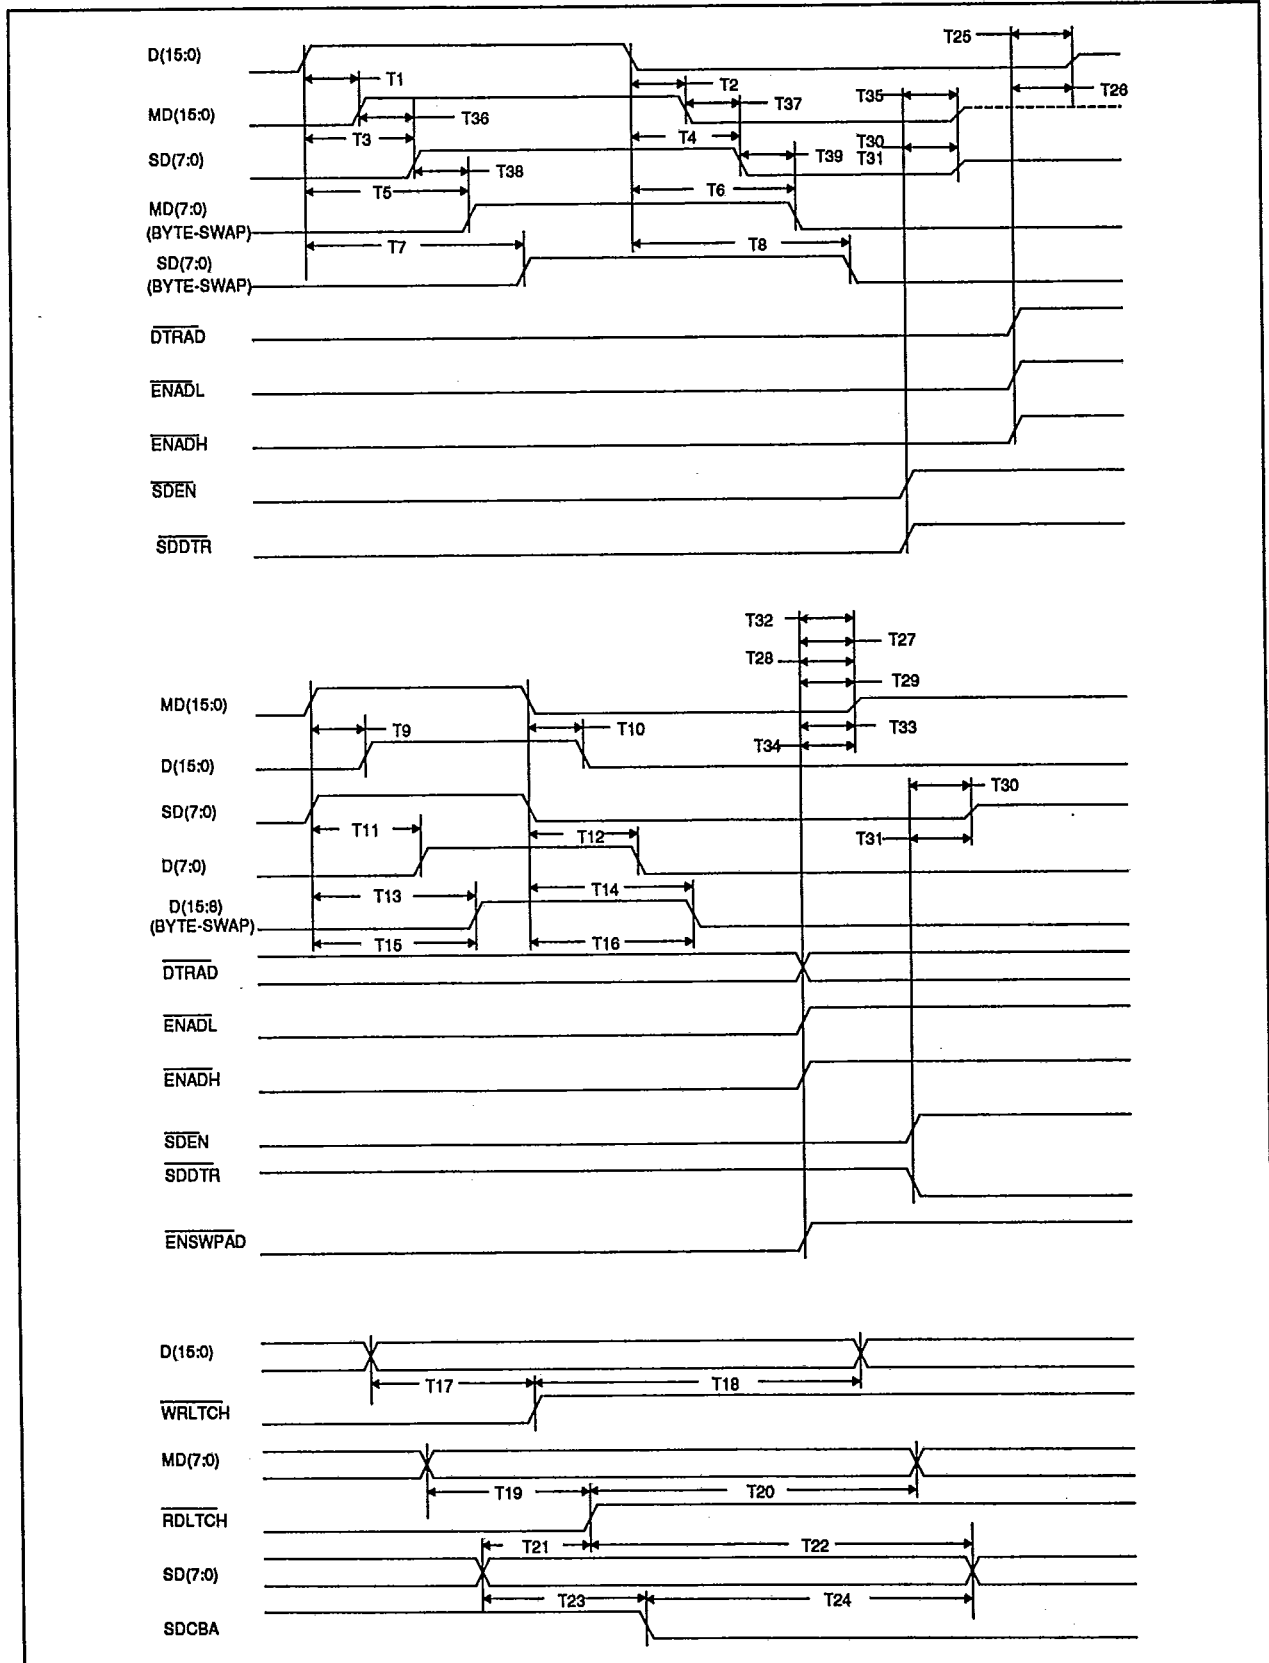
D(15:0)
T25
T1
T2
T26
MD(15:0)
T37
T35
T36
T3
T4
T30
SD(7:0)
T39
T31
T38
T5
T6
MD(7:0)
(BYTE-SWAP)
T7
T8
SD(7:0)
(BYTE-SWAP)
$\overline{DTRAD}$
$\overline{ENADL}$
$\overline{ENADH}$
$\overline{SDEN}$
$\overline{SDDTR}$

T32
T27
T28
T29
MD(15:0)
T9
T10
T33
D(15:0)
T34
T30
SD(7:0)
T11
T12
T31
D(7:0)
T13
T14
D(15:8)
(BYTE-SWAP)
T15
T16
$\overline{DTRAD}$
$\overline{ENADL}$
$\overline{ENADH}$
$\overline{SDEN}$
$\overline{SDDTR}$
$\overline{ENSWPAD}$

D(15:0)
T17
T18
$\overline{WRLTCH}$
MD(7:0)
T19
T20
$\overline{RDLTCH}$
T21
T22
SD(7:0)
T23
T24
SDCBA